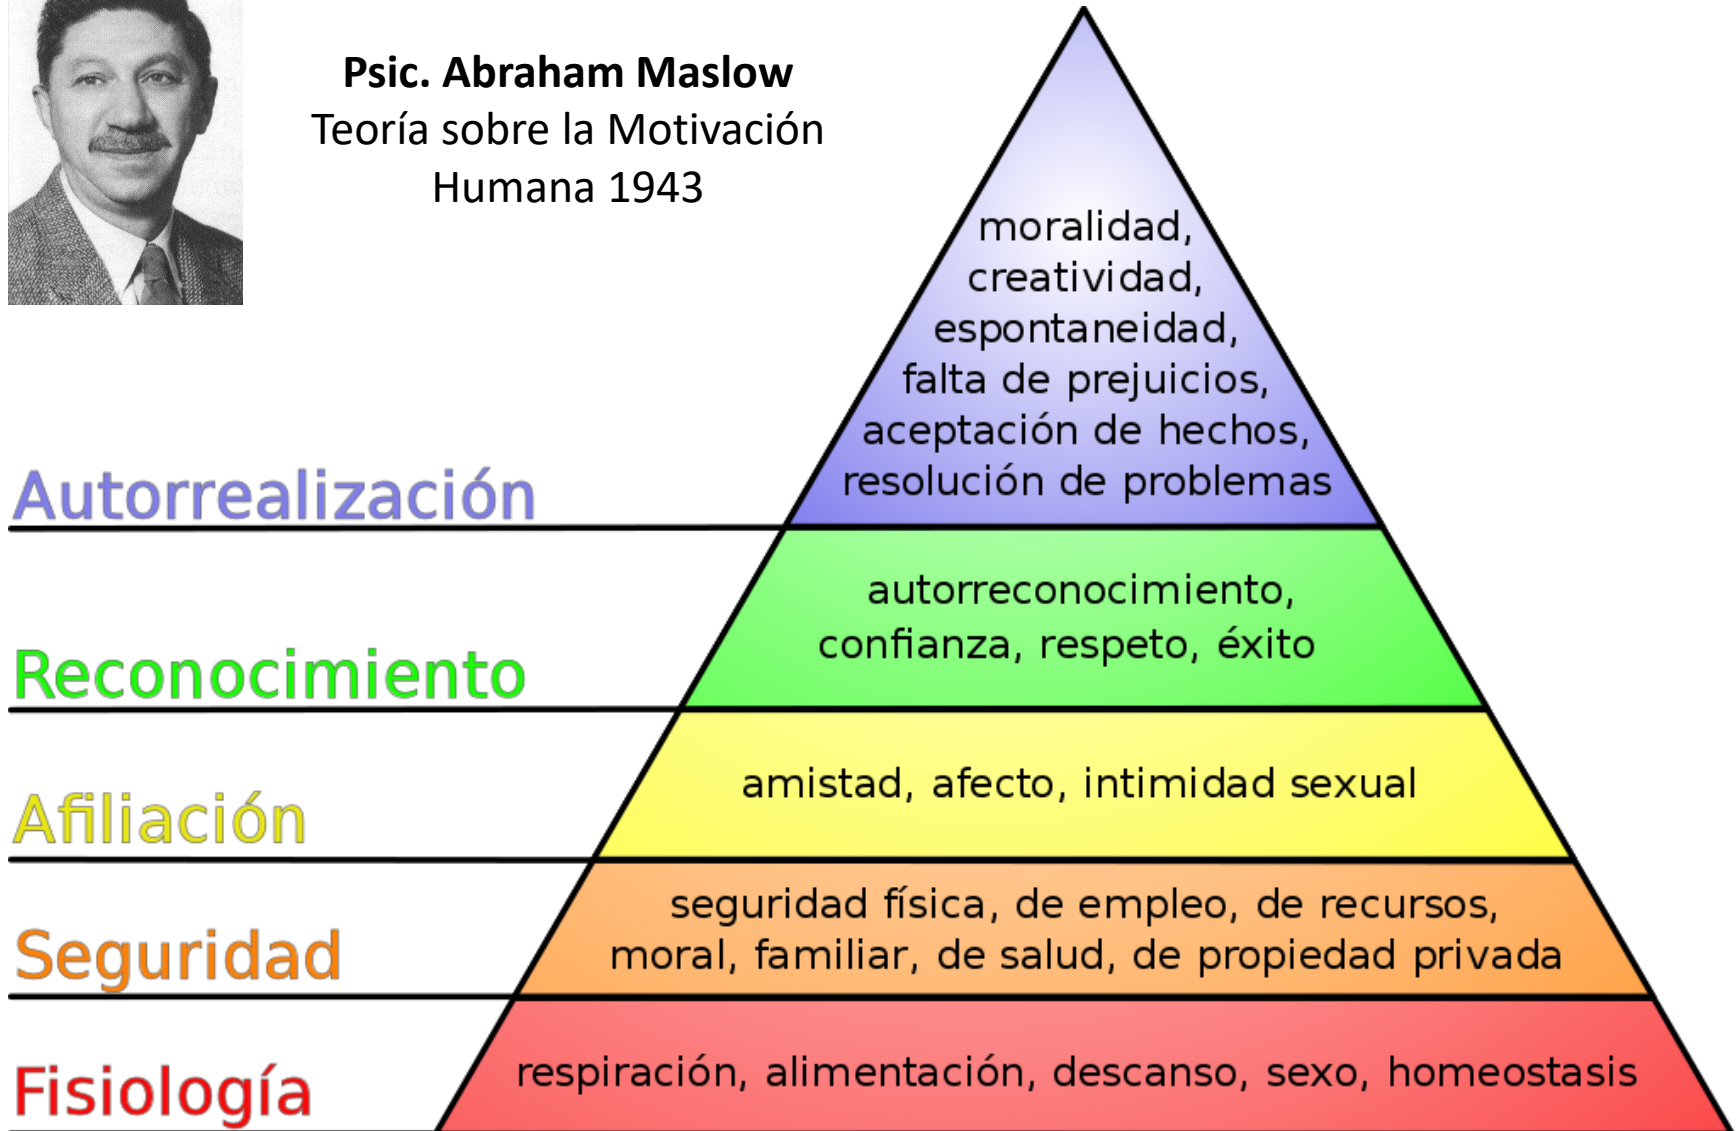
**Psic. Abraham Maslow**
Teoría sobre la Motivación Humana 1943

Autorrealización
moralidad, creatividad, espontaneidad, falta de prejuicios, aceptación de hechos, resolución de problemas

Reconocimiento
autorreconocimiento, confianza, respeto, éxito

Afiliación
amistad, afecto, intimidad sexual

Seguridad
seguridad física, de empleo, de recursos, moral, familiar, de salud, de propiedad privada

Fisiología
respiración, alimentación, descanso, sexo, homeostasis